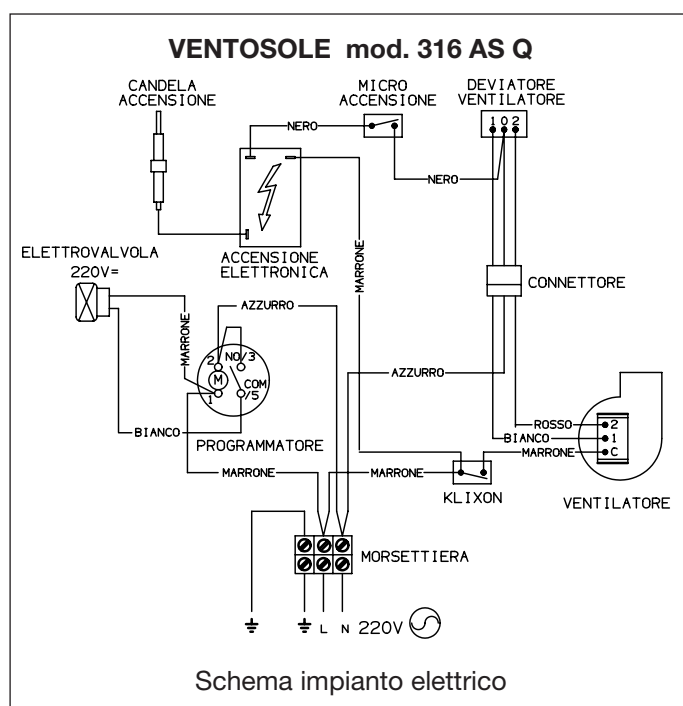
VENTOSOLE mod. 316 AS Q

CANDELA ACCENSIONE

MICRO ACCENSIONE

DEVIATORE VENTILATORE

1 0 2

NERO

NERO

ACCENSIONE ELETTRONICA

MARRONE

ELETTROVALVOLA 220V=

CONNETTORE

AZZURRO

MARRONE

2 NO 3

M

COM

1 5

AZZURRO

ROSSO

2

BIANCO

1

BIANCO

MARRONE

C

PROGRAMMATORE

MARRONE

MARRONE

KLIXON

VENTILATORE

MORSETTIERA

L N 220V

Schema impianto elettrico